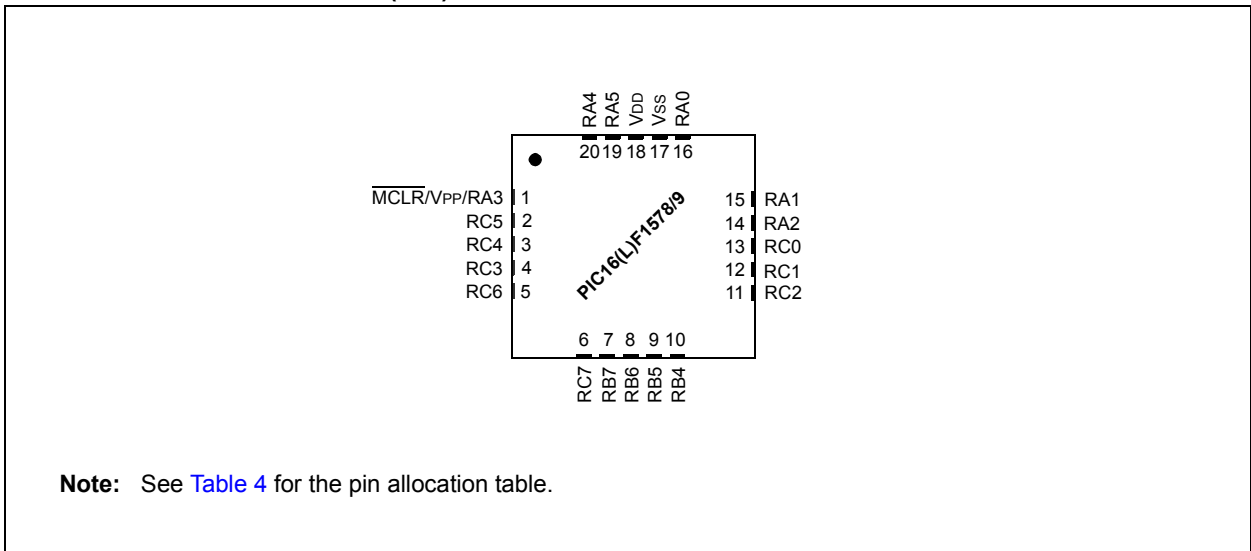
RA4 RA5 VDD VSS RA0
20 19 18 17 16

$\overline{MCLR}$/VPP/RA3 1
RC5 2
RC4 3
RC3 4
RC6 5

PIC16(L)F1578/9

15 RA1
14 RA2
13 RC0
12 RC1
11 RC2

6 7 8 9 10
RC7 RB7 RB6 RB5 RB4

**Note:** See Table 4 for the pin allocation table.